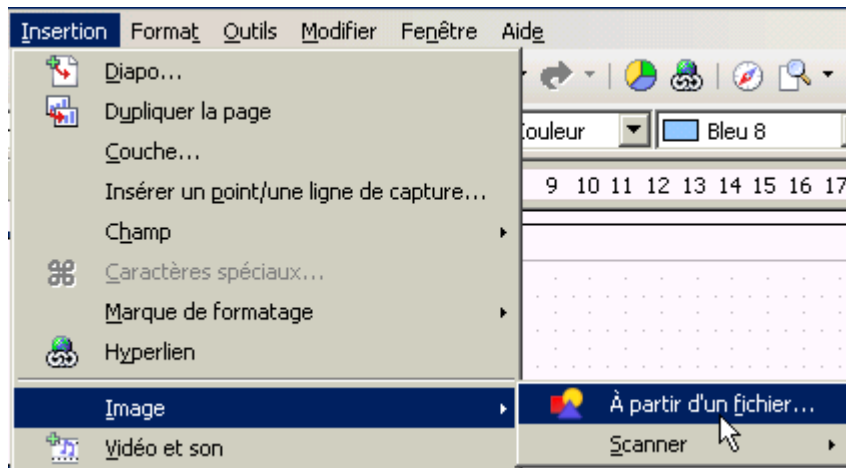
Insertion Format Outils Modifier Fenêtre Aide

Diapo...
Dupliquer la page
Couche...
Insérer un point/une ligne de capture...
Champ
Caractères spéciaux...
Marque de formatage
Hyperlien
Image
Vidéo et son

Couleur
Bleu 8
9 10 11 12 13 14 15 16 17

À partir d'un fichier...
Scanner